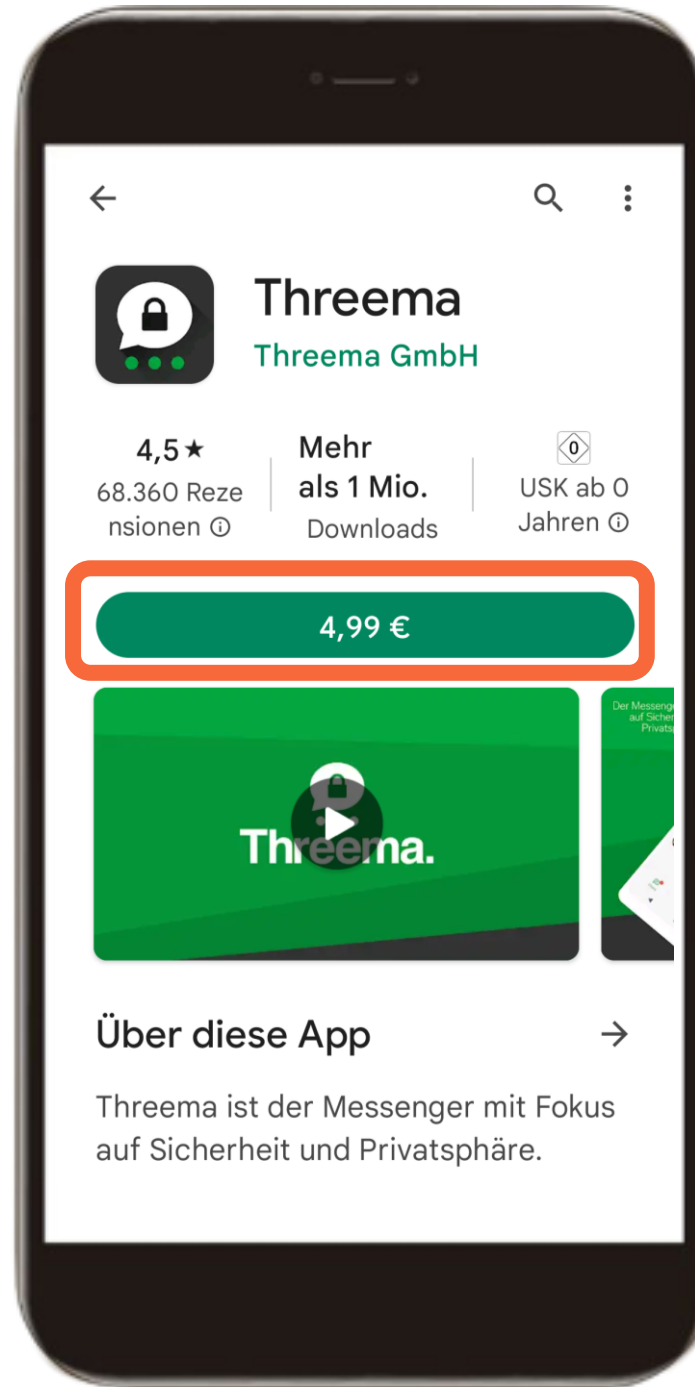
Threema
Threema GmbH

4,5★
68.360 Rezensionen ⓘ

Mehr als 1 Mio.
Downloads

0
USK ab 0 Jahren ⓘ

4,99 €

Threema.

Der Messenger auf Sicher Privats

Über diese App →

Threema ist der Messenger mit Fokus auf Sicherheit und Privatsphäre.